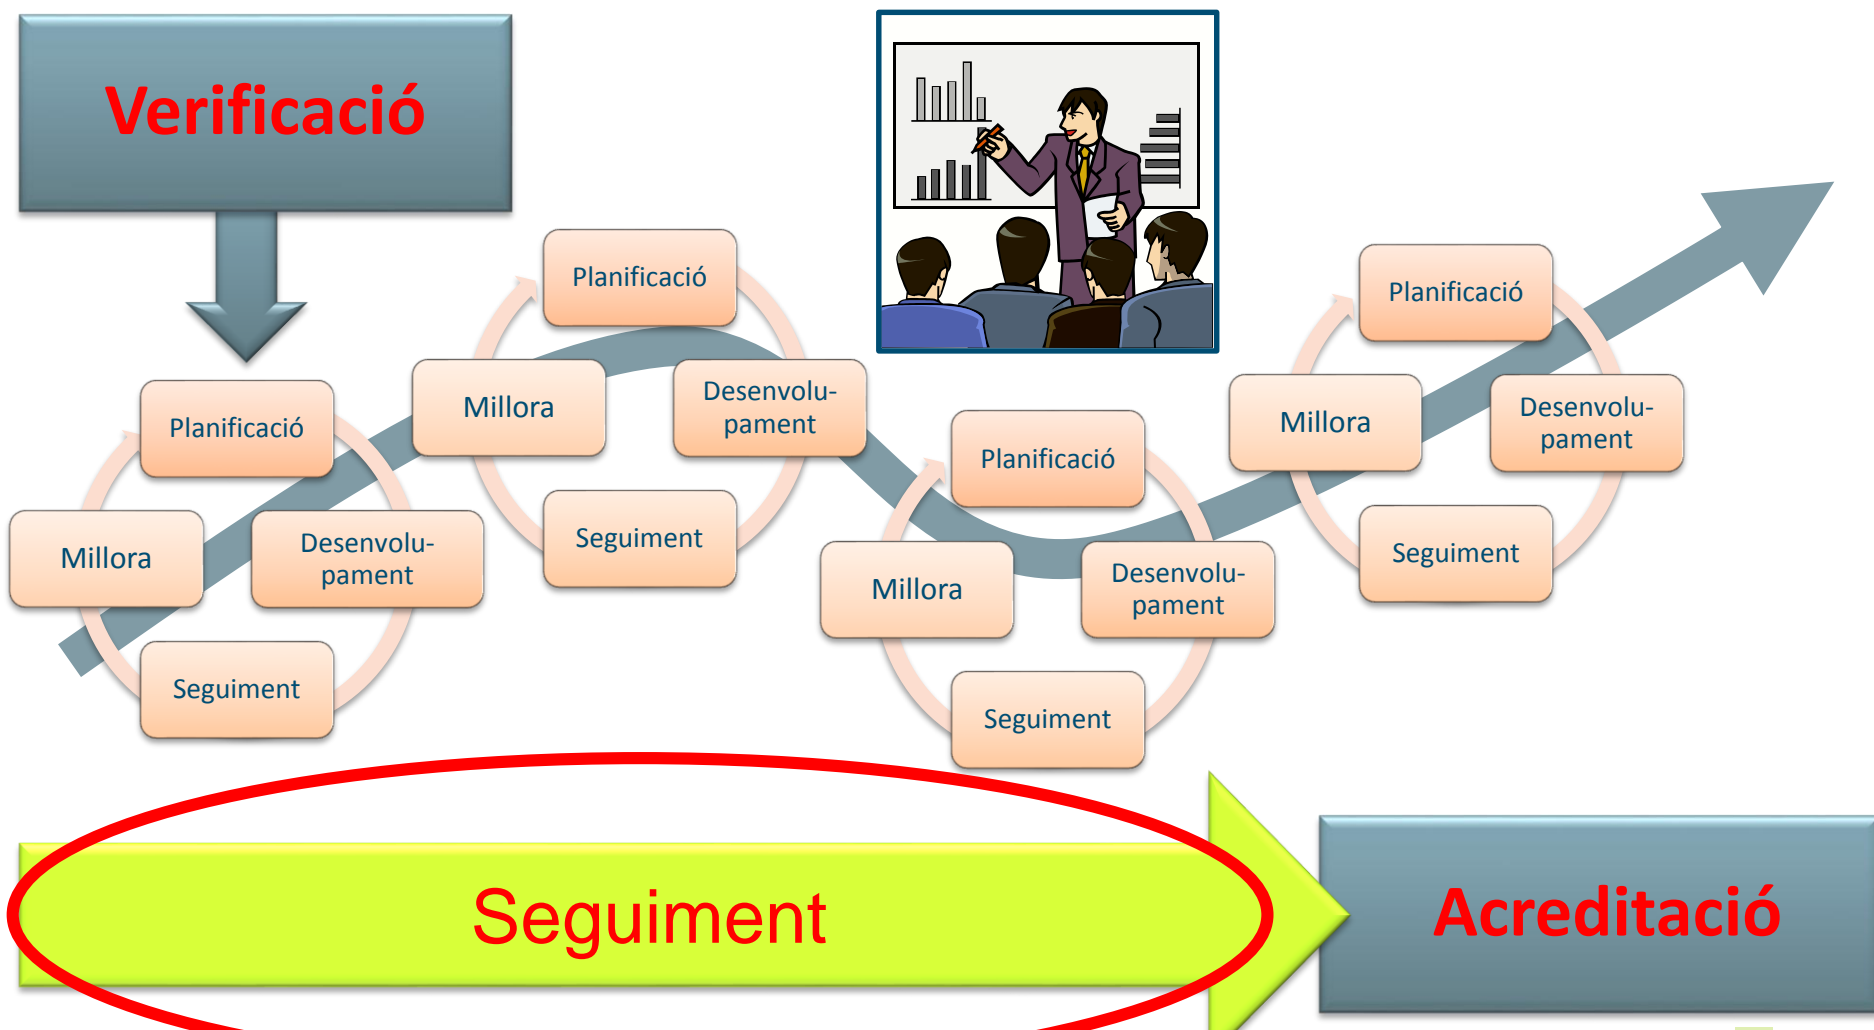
Verificació

Planificació

Millora

Desenvolupament

Seguiment

Planificació

Millora

Desenvolupament

Seguiment

Planificació

Millora

Desenvolupament

Seguiment

Planificació

Millora

Desenvolupament

Seguiment

Seguiment

Acreditació